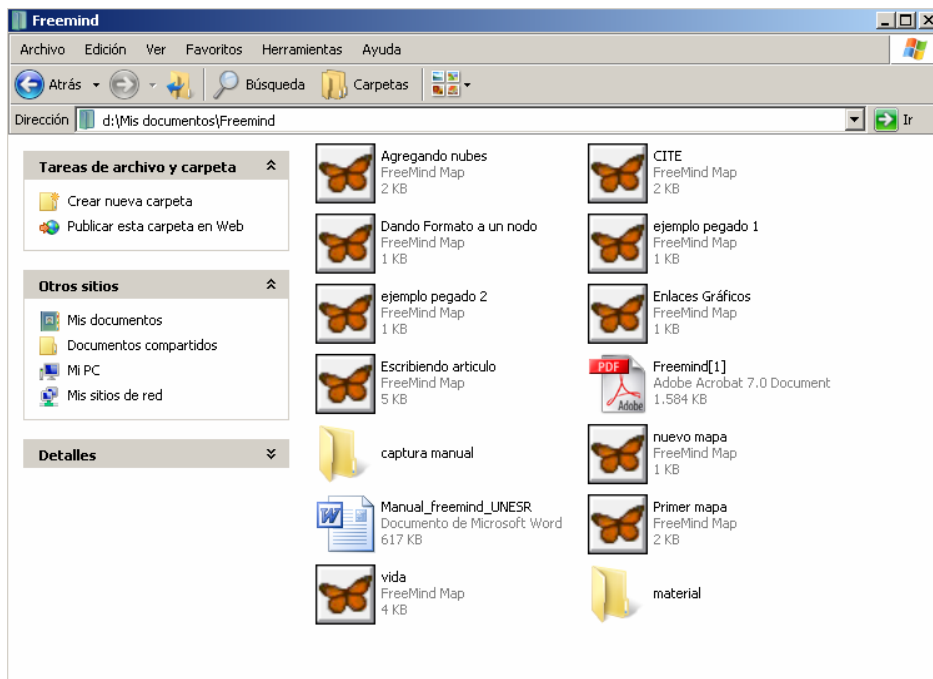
Freemind

Archivo Edición Ver Favoritos Herramientas Ayuda

Atrás Búsqueda Carpetas

Dirección d:\Mis documentos\Freemind Ir

Tareas de archivo y carpeta

Crear nueva carpeta
Publicar esta carpeta en Web

Otros sitios

Mis documentos
Documentos compartidos
Mi PC
Mis sitios de red

Detalles

Agregando nubes
FreeMind Map
2 KB

CITE
FreeMind Map
2 KB

Dando Formato a un nodo
FreeMind Map
1 KB

ejemplo pegado 1
FreeMind Map
1 KB

ejemplo pegado 2
FreeMind Map
1 KB

Enlaces Gráficos
FreeMind Map
1 KB

Escribiendo articulo
FreeMind Map
5 KB

Freemind[1]
Adobe Acrobat 7.0 Document
1.584 KB

captura manual

nuevo mapa
FreeMind Map
1 KB

Manual_freemind_UNESR
Documento de Microsoft Word
617 KB

Primer mapa
FreeMind Map
2 KB

vida
FreeMind Map
4 KB

material